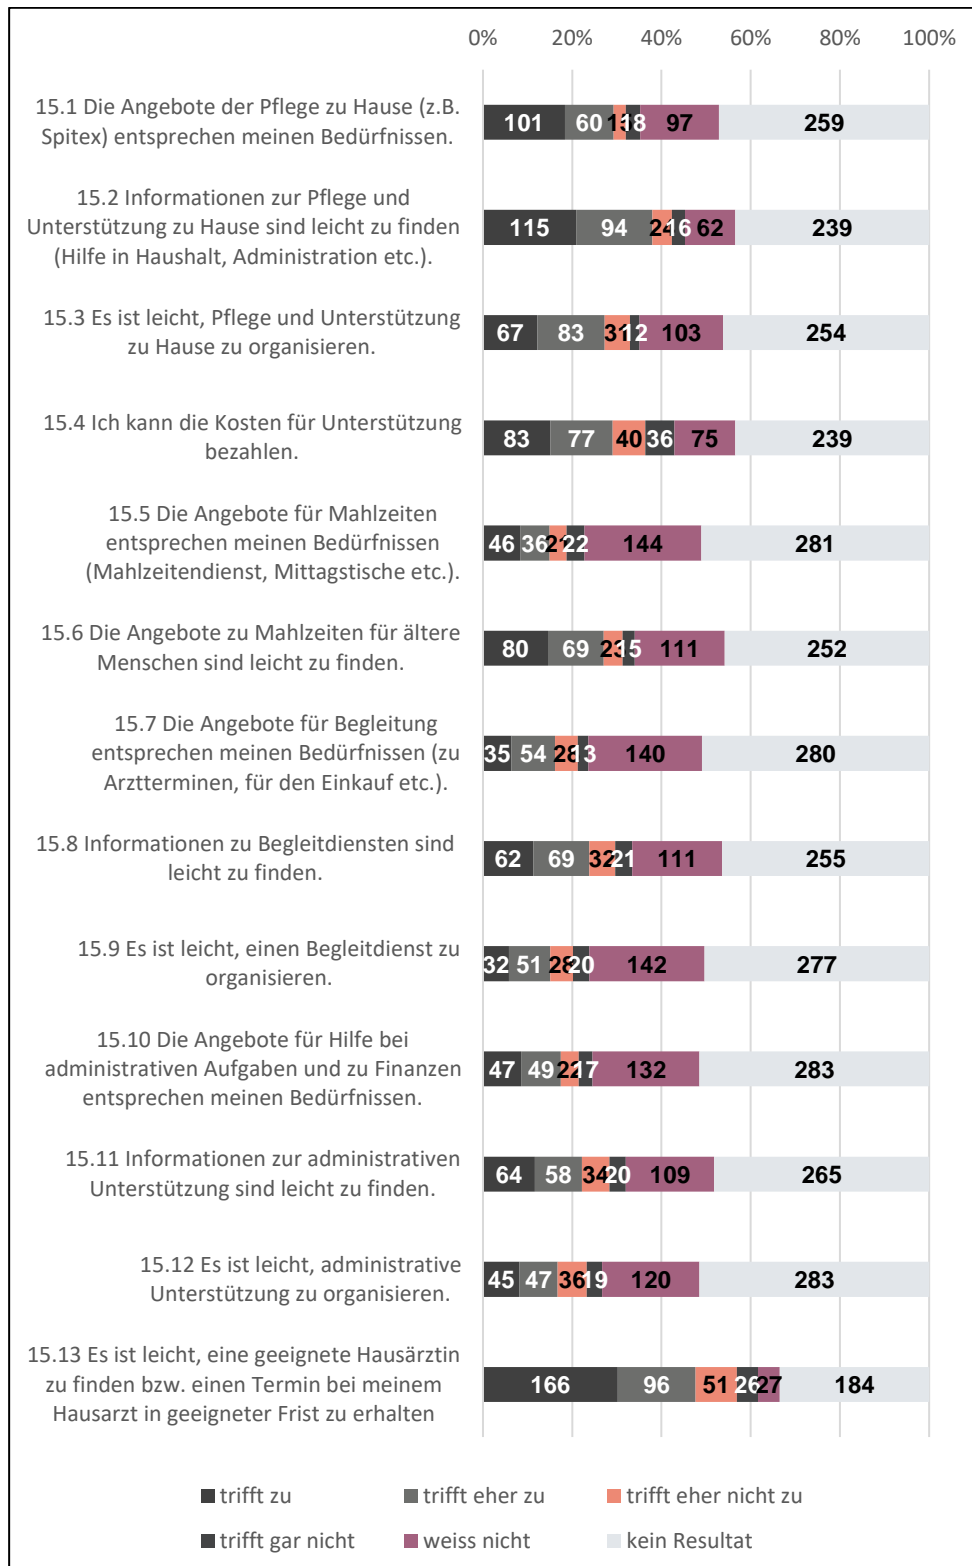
0% 20% 40% 60% 80% 100%

15.1 Die Angebote der Pflege zu Hause (z.B. Spitex) entsprechen meinen Bedürfnissen.
101 60 1318 97 259

15.2 Informationen zur Pflege und Unterstützung zu Hause sind leicht zu finden (Hilfe in Haushalt, Administration etc.).
115 94 2416 62 239

15.3 Es ist leicht, Pflege und Unterstützung zu Hause zu organisieren.
67 83 3112 103 254

15.4 Ich kann die Kosten für Unterstützung bezahlen.
83 77 40 36 75 239

15.5 Die Angebote für Mahlzeiten entsprechen meinen Bedürfnissen (Mahlzeitendienst, Mittagstische etc.).
46 36 2122 144 281

15.6 Die Angebote zu Mahlzeiten für ältere Menschen sind leicht zu finden.
80 69 2315 111 252

15.7 Die Angebote für Begleitung entsprechen meinen Bedürfnissen (zu Arztterminen, für den Einkauf etc.).
35 54 2813 140 280

15.8 Informationen zu Begleitdiensten sind leicht zu finden.
62 69 3221 111 255

15.9 Es ist leicht, einen Begleitdienst zu organisieren.
32 51 2820 142 277

15.10 Die Angebote für Hilfe bei administrativen Aufgaben und zu Finanzen entsprechen meinen Bedürfnissen.
47 49 2217 132 283

15.11 Informationen zur administrativen Unterstützung sind leicht zu finden.
64 58 3420 109 265

15.12 Es ist leicht, administrative Unterstützung zu organisieren.
45 47 3619 120 283

15.13 Es ist leicht, eine geeignete Hausärztin zu finden bzw. einen Termin bei meinem Hausarzt in geeigneter Frist zu erhalten
166 96 51 2627 184

trifft zu trifft eher zu trifft eher nicht zu
trifft gar nicht weiss nicht kein Resultat